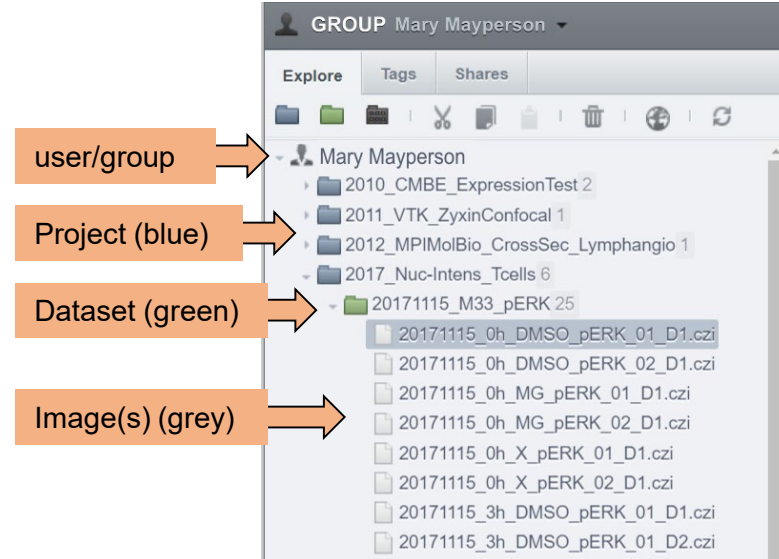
GROUP Mary Mayperson

Explore Tags Shares

user/group
Mary Mayperson
2010_CMBE_ExpressionTest 2
Project (blue)
2011_VTK_ZyxinConfocal 1
2012_MPIMolBio_CrossSec_Lymphangio 1
2017_Nuc-Intens_Tcells 6
Dataset (green)
20171115_M33_pERK 25
20171115_0h_DMSO_pERK_01_D1.czi
20171115_0h_DMSO_pERK_02_D1.czi
Image(s) (grey)
20171115_0h_MG_pERK_01_D1.czi
20171115_0h_MG_pERK_02_D1.czi
20171115_0h_X_pERK_01_D1.czi
20171115_0h_X_pERK_02_D1.czi
20171115_3h_DMSO_pERK_01_D1.czi
20171115_3h_DMSO_pERK_01_D2.czi